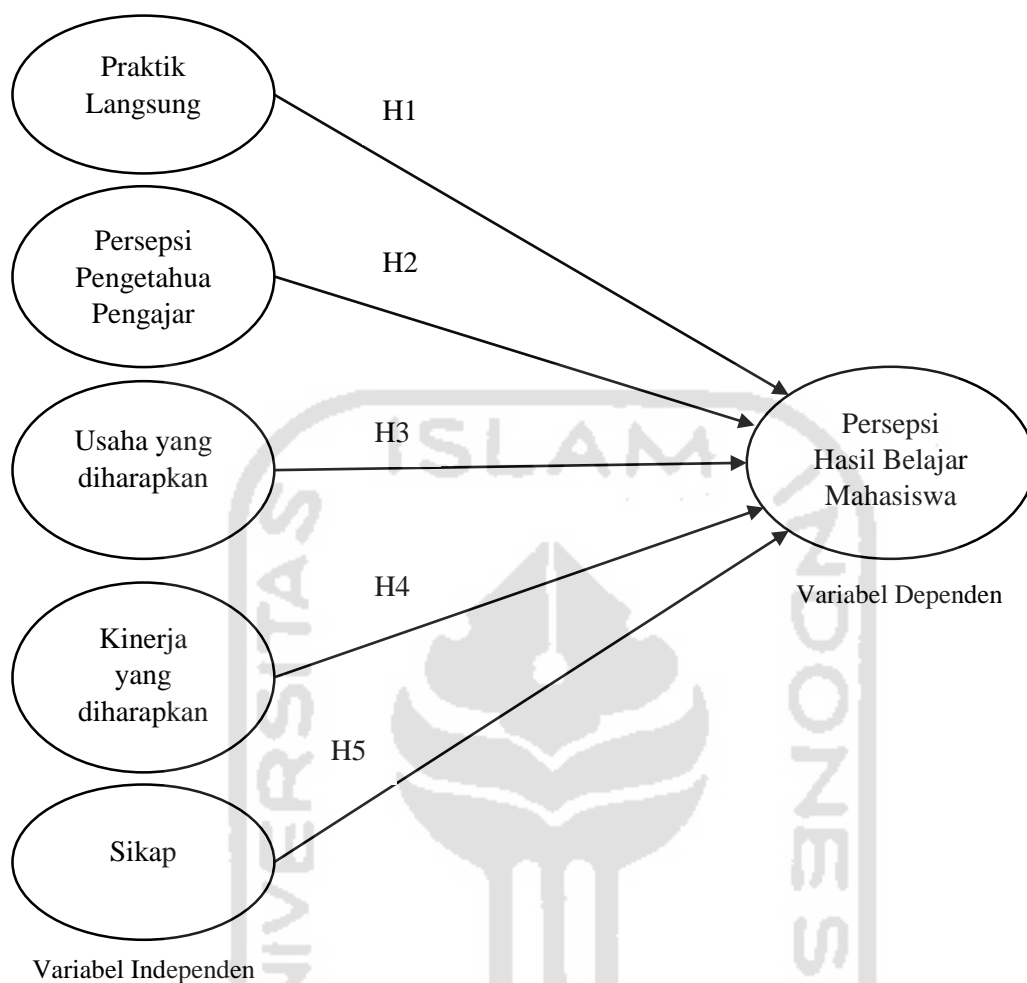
Praktik Langsung

H1

Persepsi Pengetahua Pengajar

H2

Usaha yang diharapkan

H3

Persepsi Hasil Belajar Mahasiswa

Variabel Dependen

H4

Kinerja yang diharapkan

H5

Sikap

Variabel Independen

ISLAM

UNIVERSITAS

INDONESIA